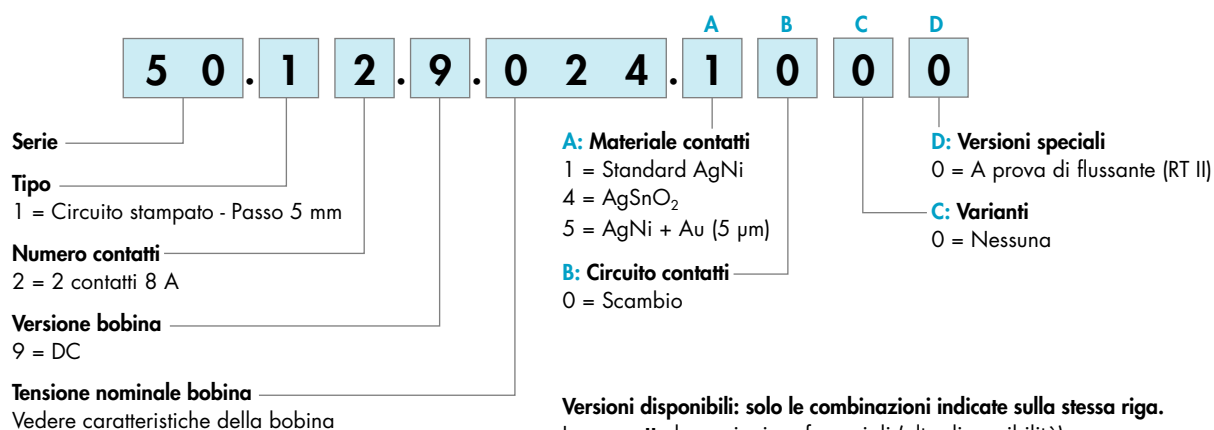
A B C D

5 0 . 1 2 . 9 . 0 2 4 . 1 0 0 0

Serie

Tipo
1 = Circuito stampato - Passo 5 mm

Numero contatti
2 = 2 contatti 8 A

Versione bobina
9 = DC

Tensione nominale bobina
Vedere caratteristiche della bobina

A: Materiale contatti
1 = Standard AgNi
4 = $AgSnO_2$
5 = AgNi + Au (5 μm)

B: Circuito contatti
0 = Scambio

D: Versioni speciali
0 = A prova di flussante (RT II)

C: Varianti
0 = Nessuna

Versioni disponibili: solo le combinazioni indicate sulla stessa riga.
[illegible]